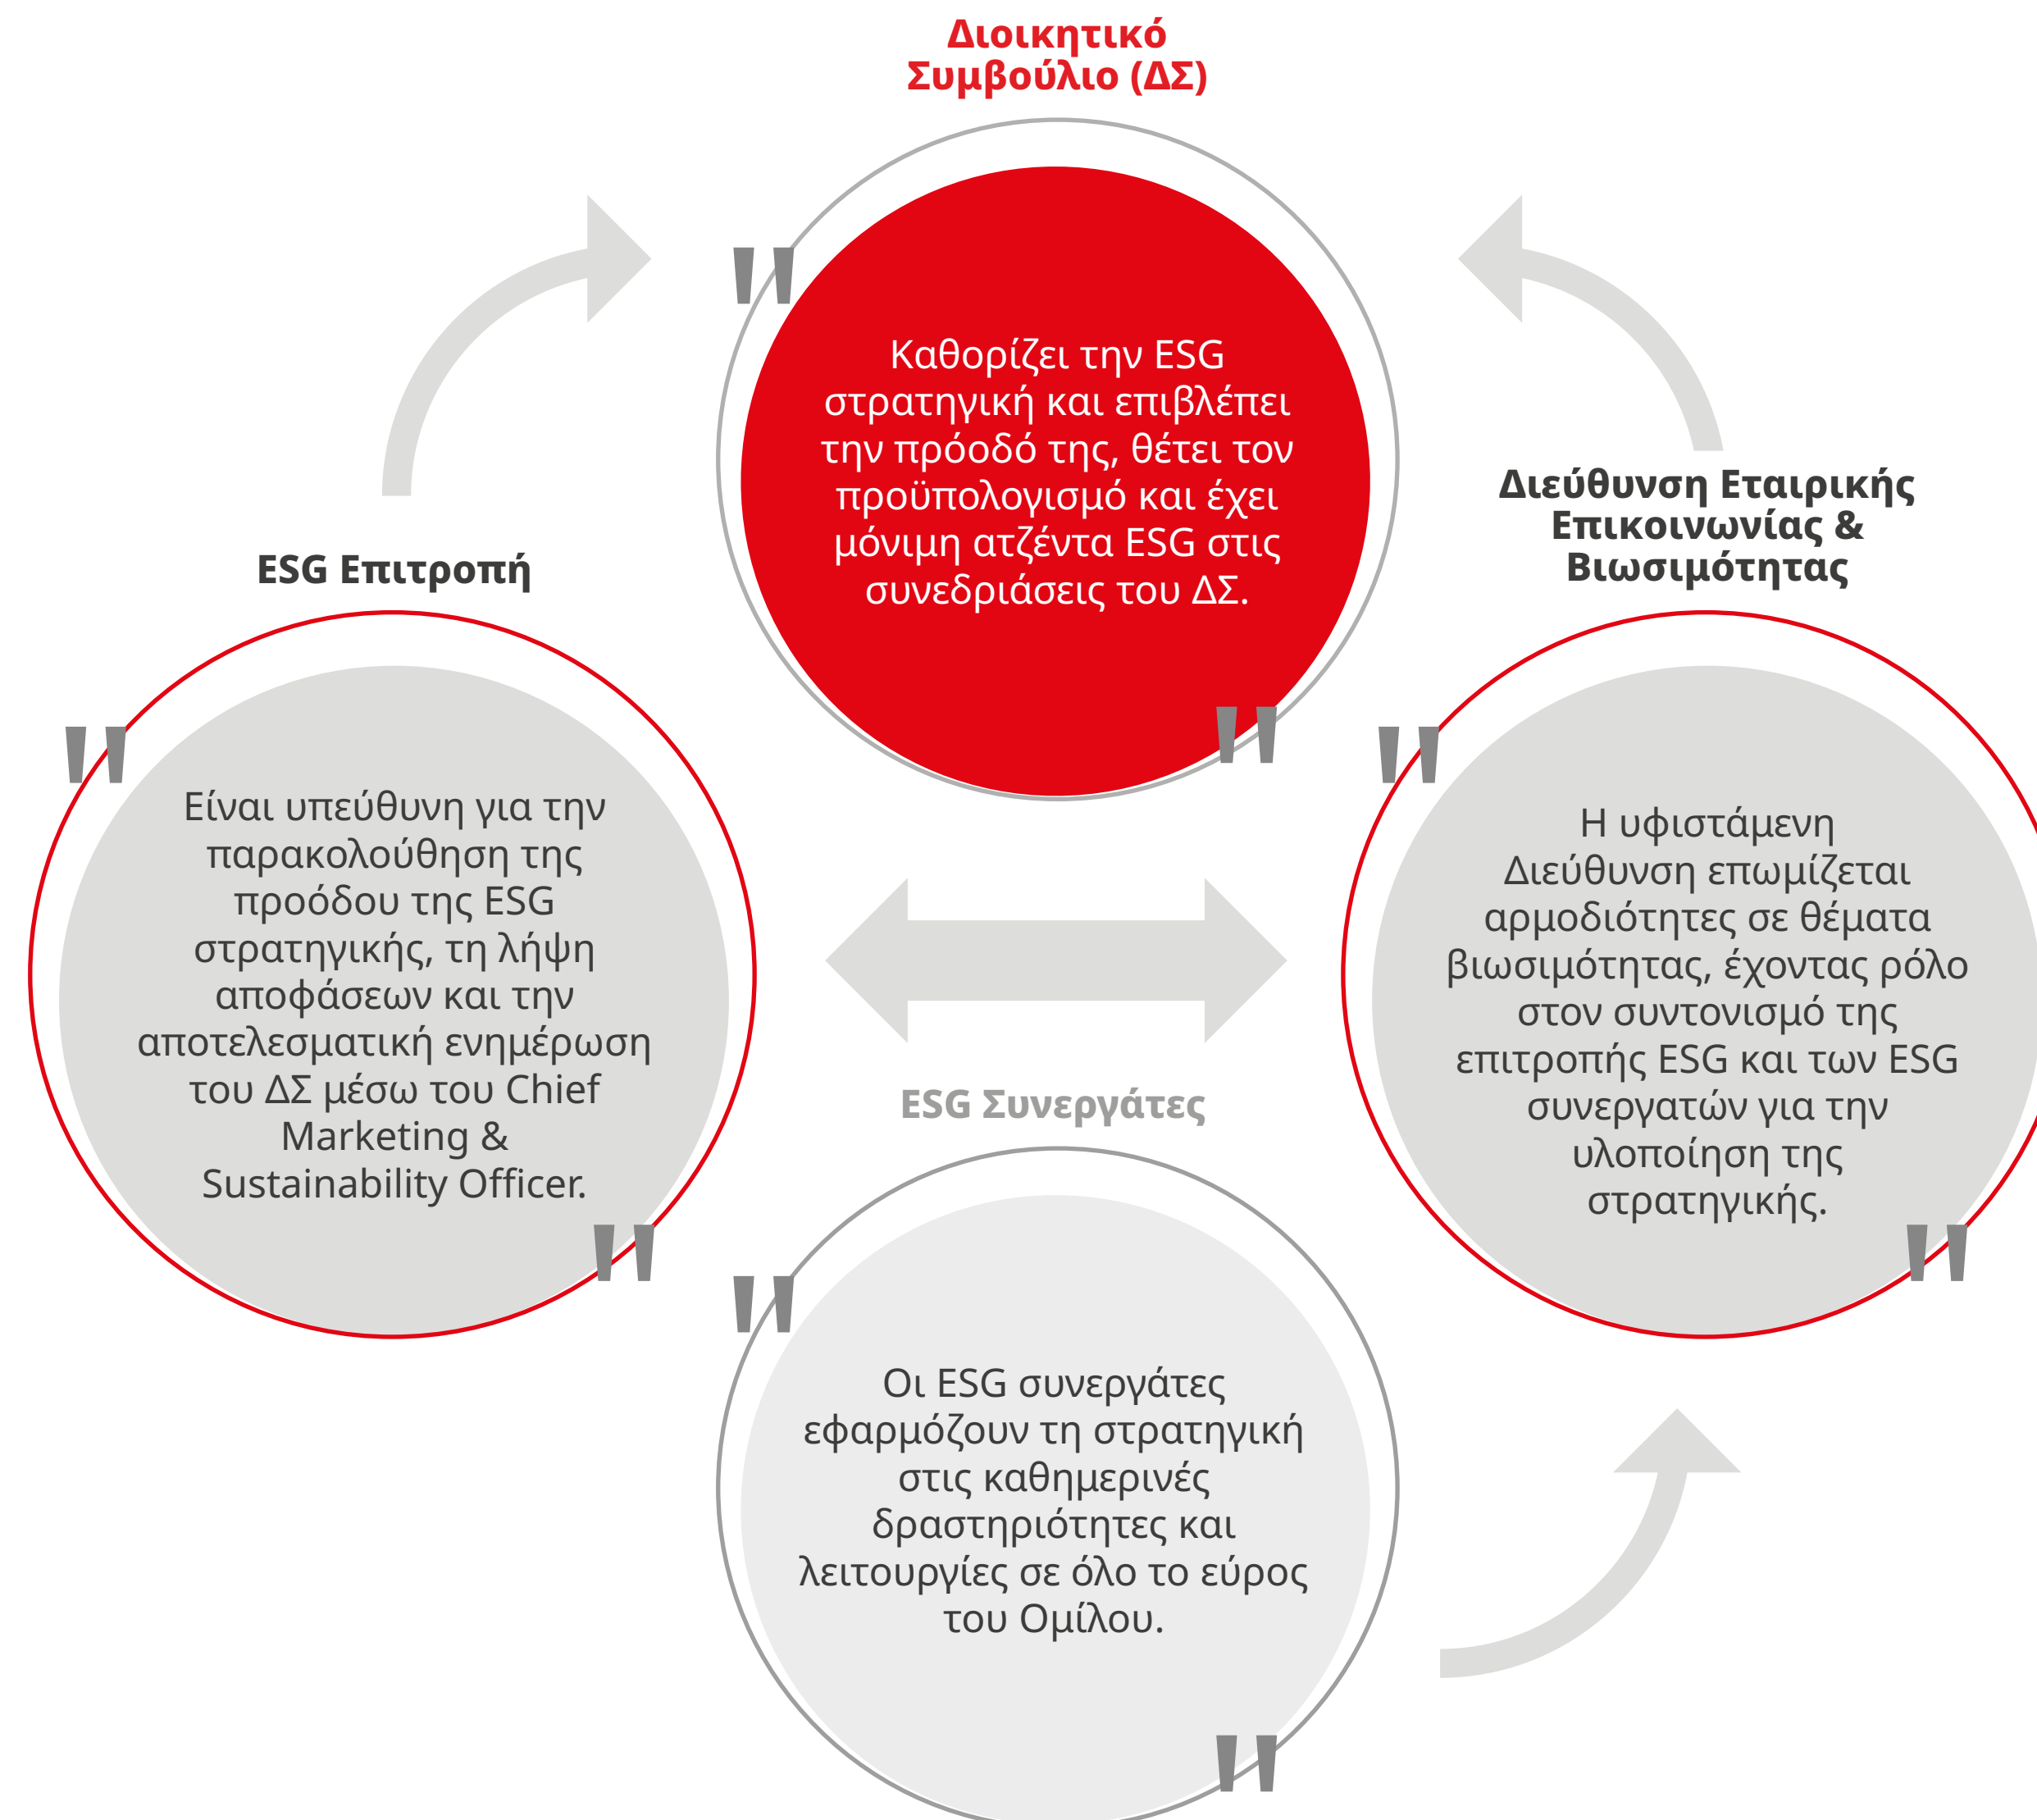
Διοικητικό Συμβούλιο (ΔΣ)

"
Καθορίζει την ESG στρατηγική και επιβλέπει την πρόοδό της, θέτει τον προϋπολογισμό και έχει μόνιμη ατζέντα ESG στις συνεδριάσεις του ΔΣ.
"

ESG Επιτροπή

"
Είναι υπεύθυνη για την παρακολούθηση της προόδου της ESG στρατηγικής, τη λήψη αποφάσεων και την αποτελεσματική ενημέρωση του ΔΣ μέσω του Chief Marketing & Sustainability Officer.
"

Διεύθυνση Εταιρικής Επικοινωνίας & Βιωσιμότητας

"
Η υφιστάμενη Διεύθυνση επωμίζεται αρμοδιότητες σε θέματα βιωσιμότητας, έχοντας ρόλο στον συντονισμό της επιτροπής ESG και των ESG συνεργατών για την υλοποίηση της στρατηγικής.
"

ESG Συνεργάτες

"
Οι ESG συνεργάτες εφαρμόζουν τη στρατηγική στις καθημερινές δραστηριότητες και λειτουργίες σε όλο το εύρος του Ομίλου.
"